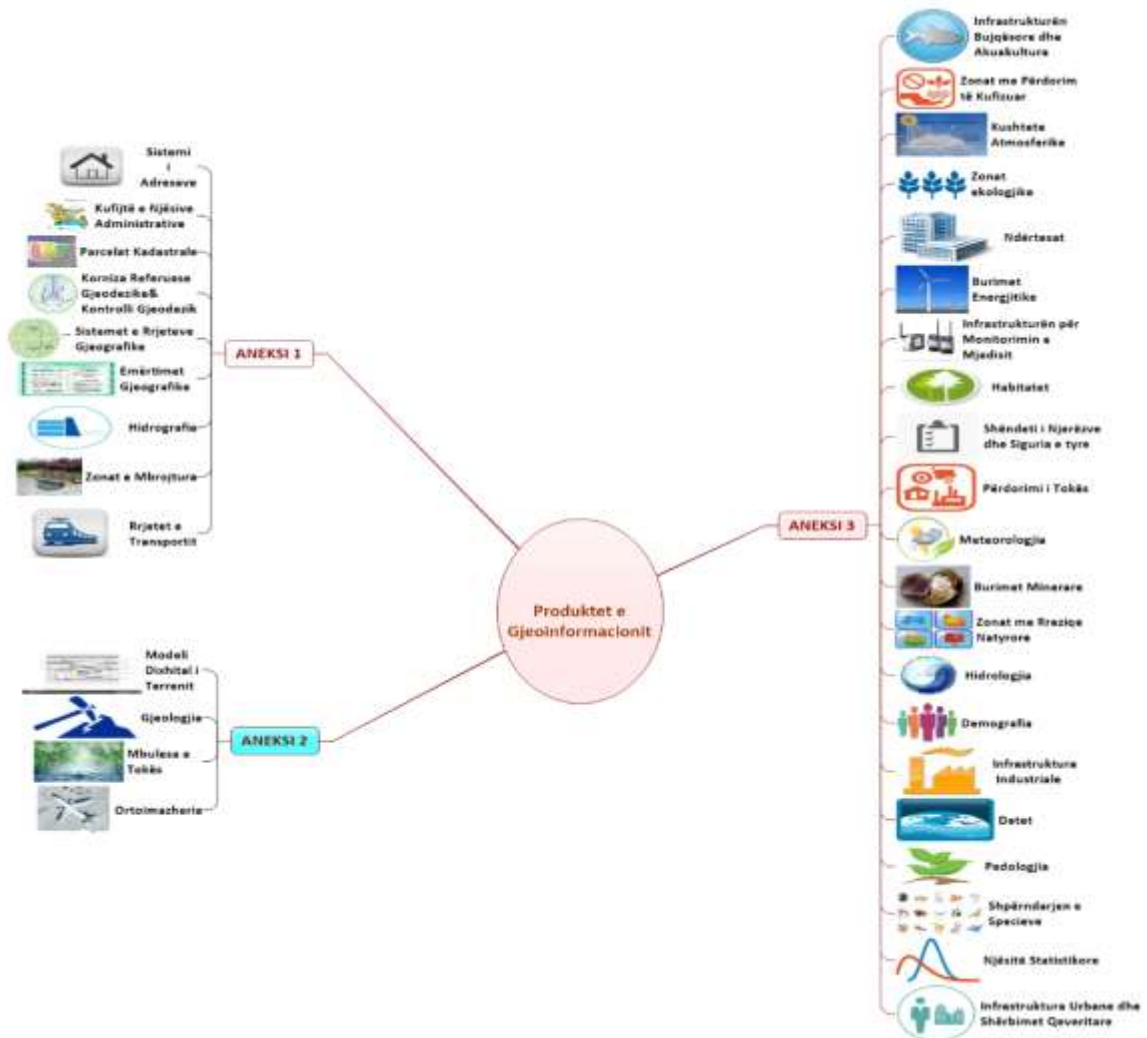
Produktet e Gjeoinformacionit

ANEKSI 1

Sistemi i Adresave

Kufijtë e Njësive Administrative

Parcelat Kadastrale

Korniza Referuese Gjeodezike& Kontrolli Gjeodezik

Sistemet e Rrjeteve Gjeografike

Emërtimet Gjeografike

Hidrografia

Zonat e Mbrojtura

Rrjetet e Transportit

ANEKSI 2

Modeli Dixhital i Terrenit

Gjeologjia

Mbulesa e Tokës

Ortoimazheria

ANEKSI 3

Infrastrukturën Bujqësore dhe Akuakultura

Zonat me Përdorim të Kufizuar

Kushtete Atmosferike

Zonat ekologjike

Ndërtesat

Burimet Energjitike

Infrastrukturën për Monitorimin e Mjedisit

Habitatet

Shëndeti i Njerëzve dhe Siguria e tyre

Përdorimi i Tokës

Meteorologjia

Burimet Minerare

Zonat me Rreziqe Natyrore

Hidrologjia

Demografia

Infrastruktura Industriale

Detet

Pedologjia

Shpërndarjen e Specieve

Njësitë Statistikore

Infrastruktura Urbane dhe Shërbimet Qeveritare